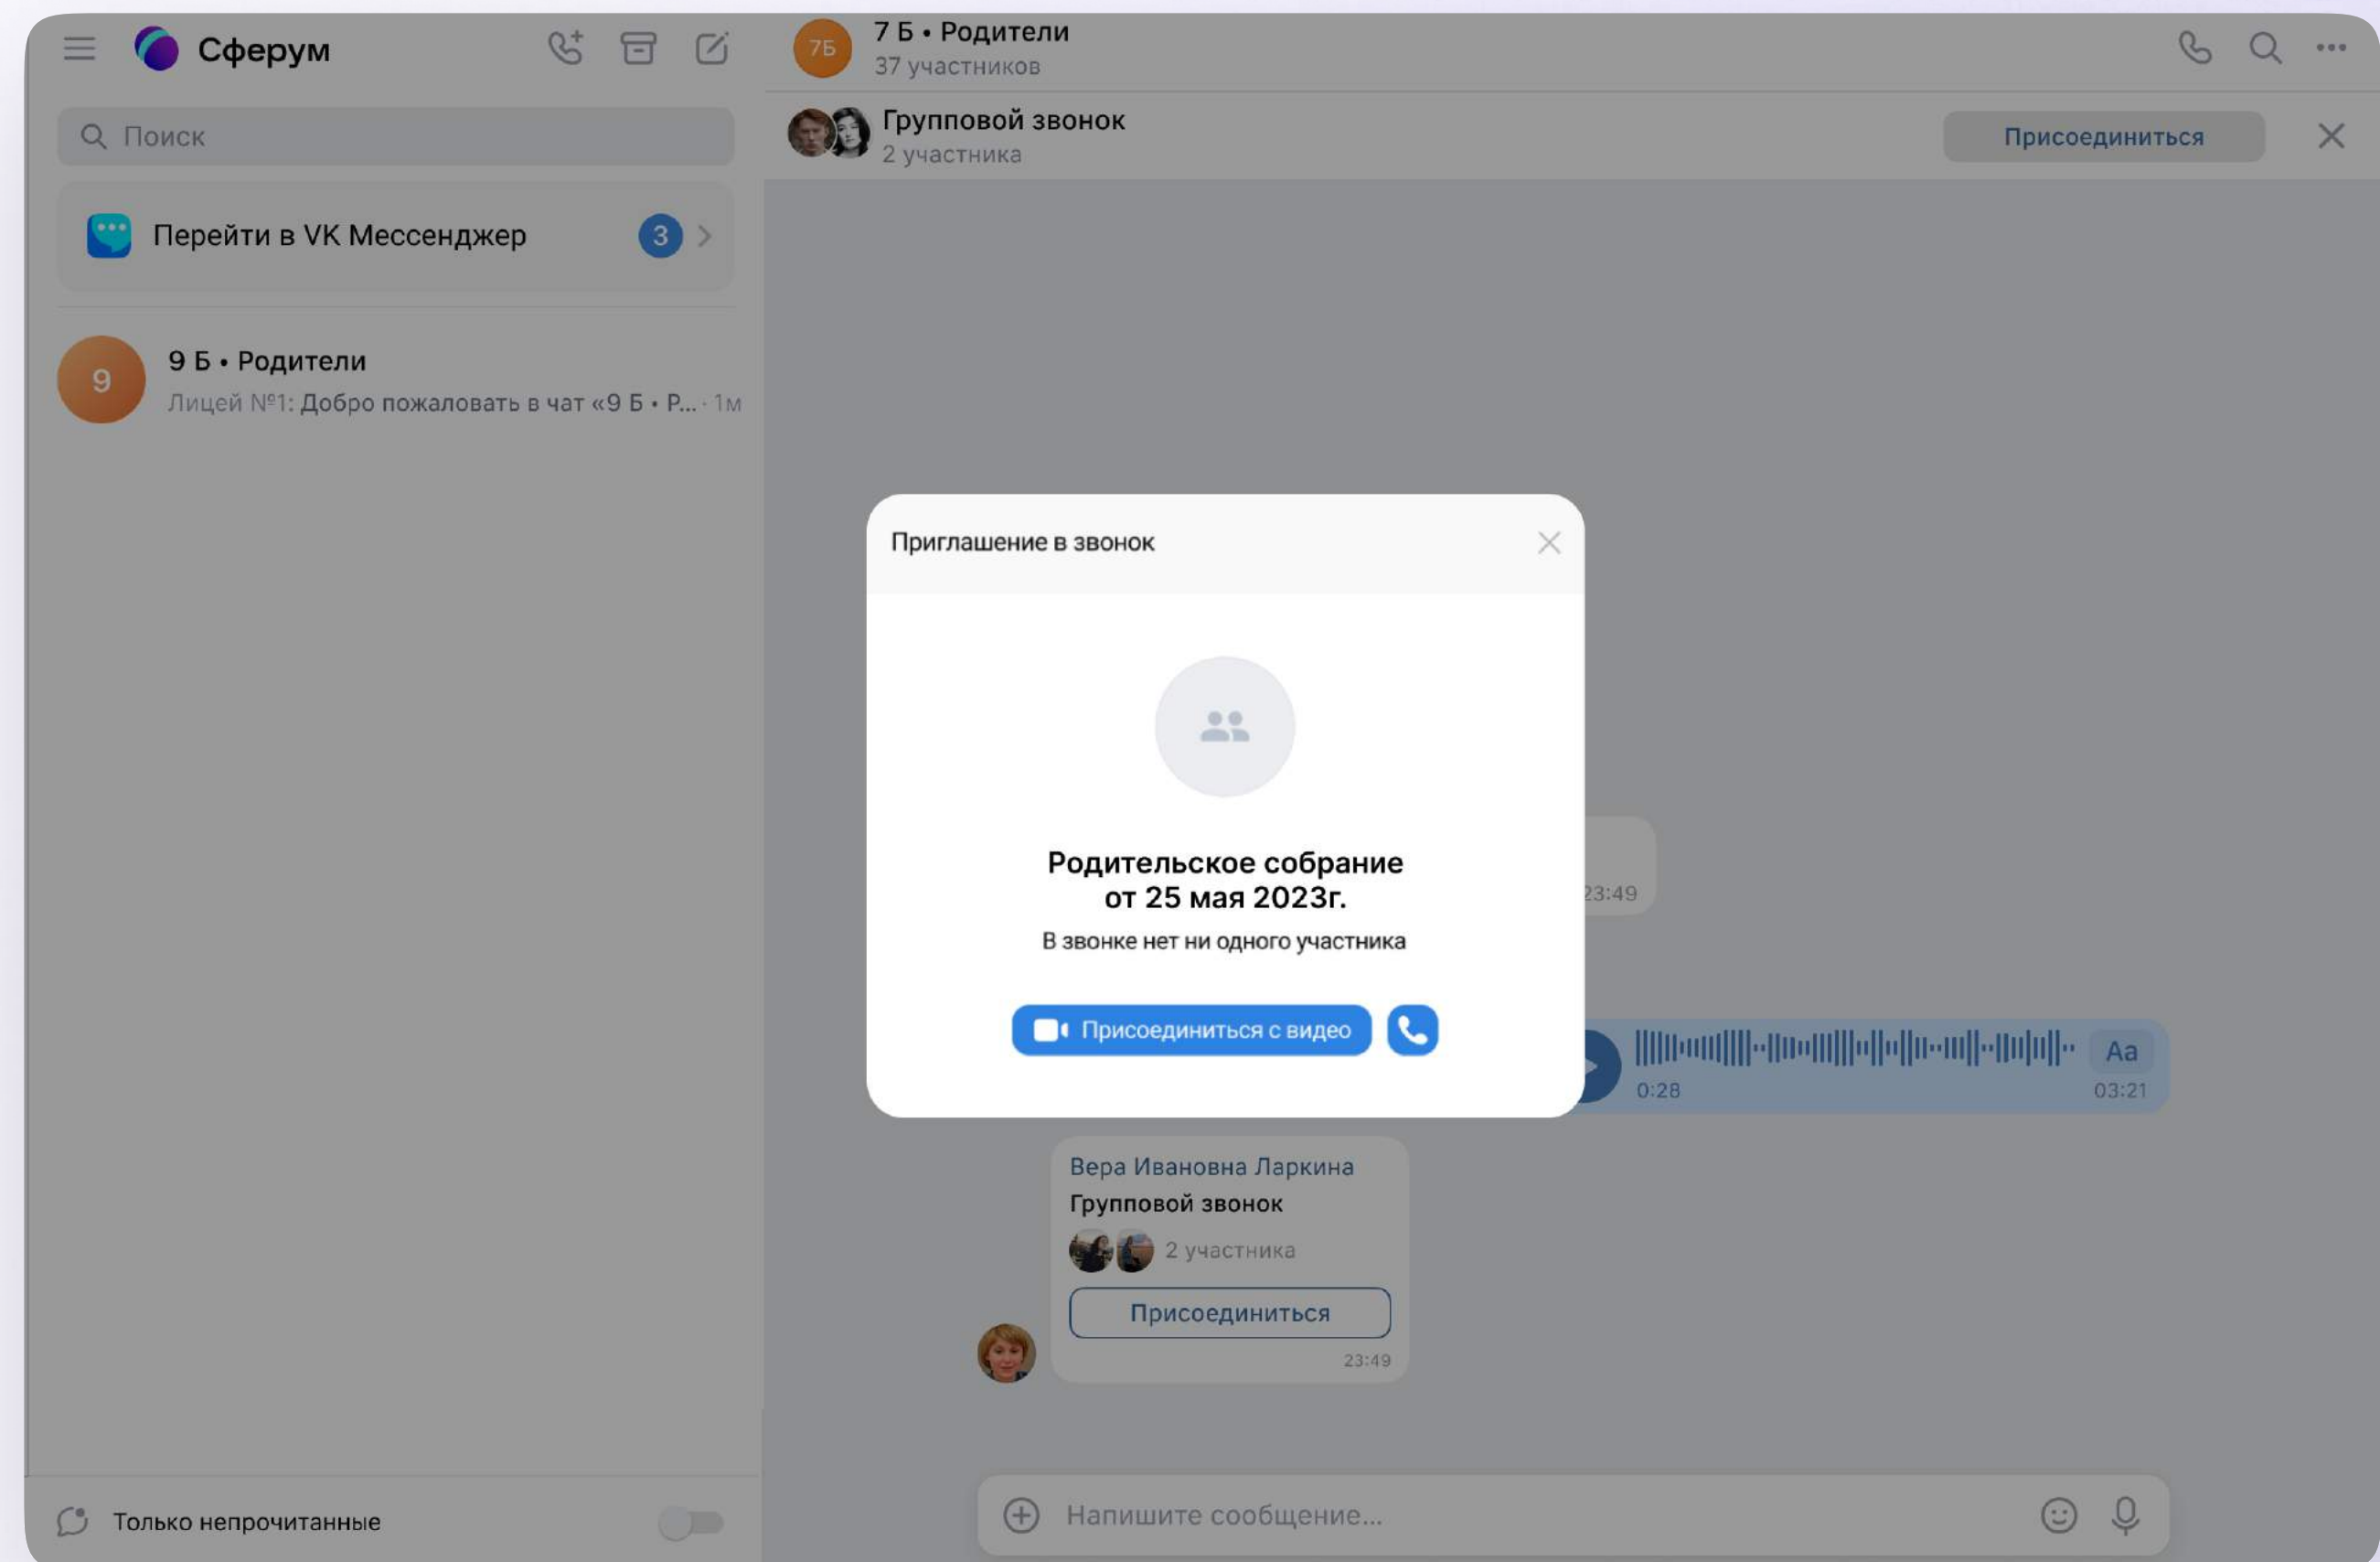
Сферум

Поиск

Перейти в VK Мессенджер 3

9

9 Б • Родители

Лицей №1: Добро пожаловать в чат «9 Б • Р... · 1м

Только непрочитанные

7Б

7 Б • Родители

37 участников

Групповой звонок

2 участника

Присоединиться

23:49

Приглашение в звонок

Родительское собрание от 25 мая 2023г.

В звонке нет ни одного участника

Присоединиться с видео

0:28

Аа

03:21

Вера Ивановна Ларкина

Групповой звонок

2 участника

Присоединиться

23:49

Напишите сообщение...